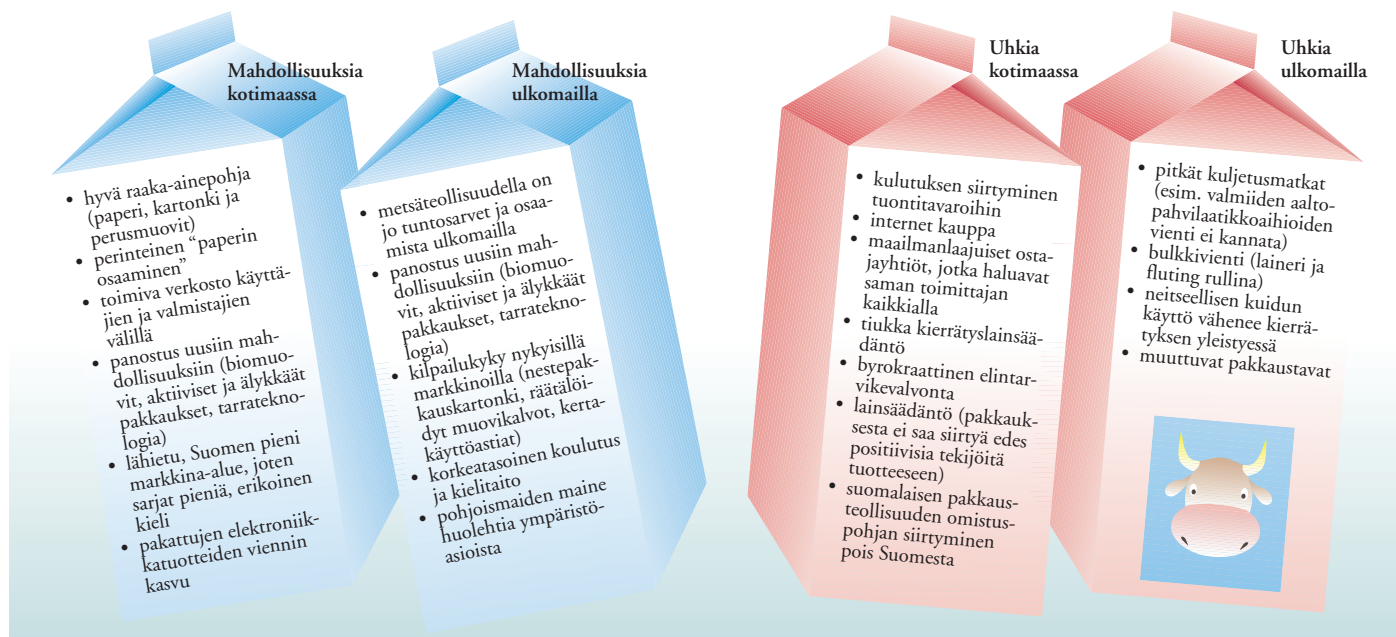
Mahdollisuuksia kotimaassa

• hyvä raaka-ainepohja (paperi, kartonki ja perusmuovit)
• perinteinen "paperin osaaminen"
• toimiva verkosto käyttäjien ja valmistajien välillä
• panostus uusiin mahdollisuuksiin (biomuovit, aktiiviset ja älykkäät pakkaukset, tarrateknologia)
• lähietu, Suomen pieni markkina-alue, joten sarjat pieniä, erikoinen kieli
• pakattujen elektroniikkatuotteiden viennin kasvu

Mahdollisuuksia ulkomailla

• metsäteollisuudella on jo tuntosarvet ja osaamista ulkomailla
• panostus uusiin mahdollisuuksiin (biomuovit, aktiiviset ja älykkäät pakkaukset, tarrateknologia)
• kilpailukyky nykyisillä markkinoilla (nestepakkauskartonki, räätälöidyt muovikalvot, kertakäyttöastiat)
• korkeatasoinen koulutus ja kielitaito
• pohjoismaiden maine huolehtia ympäristöasioista

Uhkia kotimaassa

• kulutuksen siirtyminen tuontitavaroihin
• internet kauppa
• maailmanlaajuiset ostajayhtiöt, jotka haluavat saman toimittajan kaikkialla
• tiukka kierrätyslainsäädäntö
• byrokraattinen elintarvikevalvonta
• lainsäädäntö (pakkauksesta ei saa siirtyä edes positiivisia tekijöitä tuotteeseen)
• suomalaisen pakkausteollisuuden omistuspohjan siirtyminen pois Suomesta

Uhkia ulkomailla

• pitkät kuljetusmatkat (esim. valmiiden aaltopahvilaatikkoaihioiden vienti ei kannata)
• bulkkivienti (laineri ja fluting rullina)
• neitseellisen kuidun käyttö vähenee kierrätyksen yleistyessä
• muuttuvat pakkaustavat